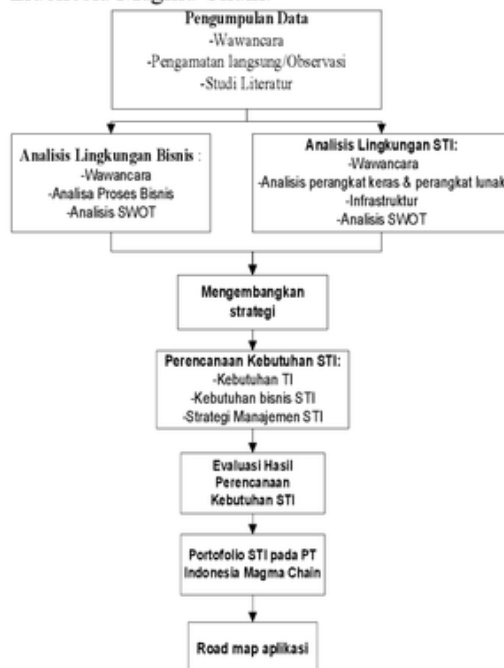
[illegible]

Pengumpulan Data
-Wawancara
-Pengamatan langsung/Observasi
-Studi Literatur

Analisis Lingkungan Bisnis :
-Wawancara
-Analisa Proses Bisnis
-Analisis SWOT

Analisis Lingkungan STI:
-Wawancara
-Analisis perangkat keras & perangkat lunak
-Infrastruktur
-Analisis SWOT

Mengembangkan strategi

Perencanaan Kebutuhan STI:
-Kebutuhan TI
-Kebutuhan bisnis STI
-Strategi Manajemen STI

Evaluasi Hasil Perencanaan Kebutuhan STI

Portofolio STI pada PT Indonesia Magma Chain

Road map aplikasi